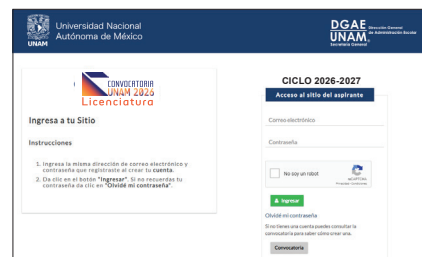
UNAM

Universidad Nacional Autónoma de México

DGAE UNAM Dirección General de Administración Escolar Secretaría General

CONVOCATORIA UNAM 2026 Licenciatura

Ingresa a tu Sitio

Instrucciones

1. Ingresa la misma dirección de correo electrónico y contraseña que registraste al crear tu **cuenta**.
2. Da clic en el botón "**Ingresar**". Si no recuerdas tu contraseña da clic en "**Olvidé mi contraseña**".

CICLO 2026-2027

Acceso al sitio del aspirante

Correo electrónico

Contraseña

No soy un robot

reCAPTCHA
Privacidad - Condiciones

Ingresar

Olvidé mi contraseña

Si no tienes una cuenta puedes consultar la convocatoria para saber cómo crear una.

Convocatoria